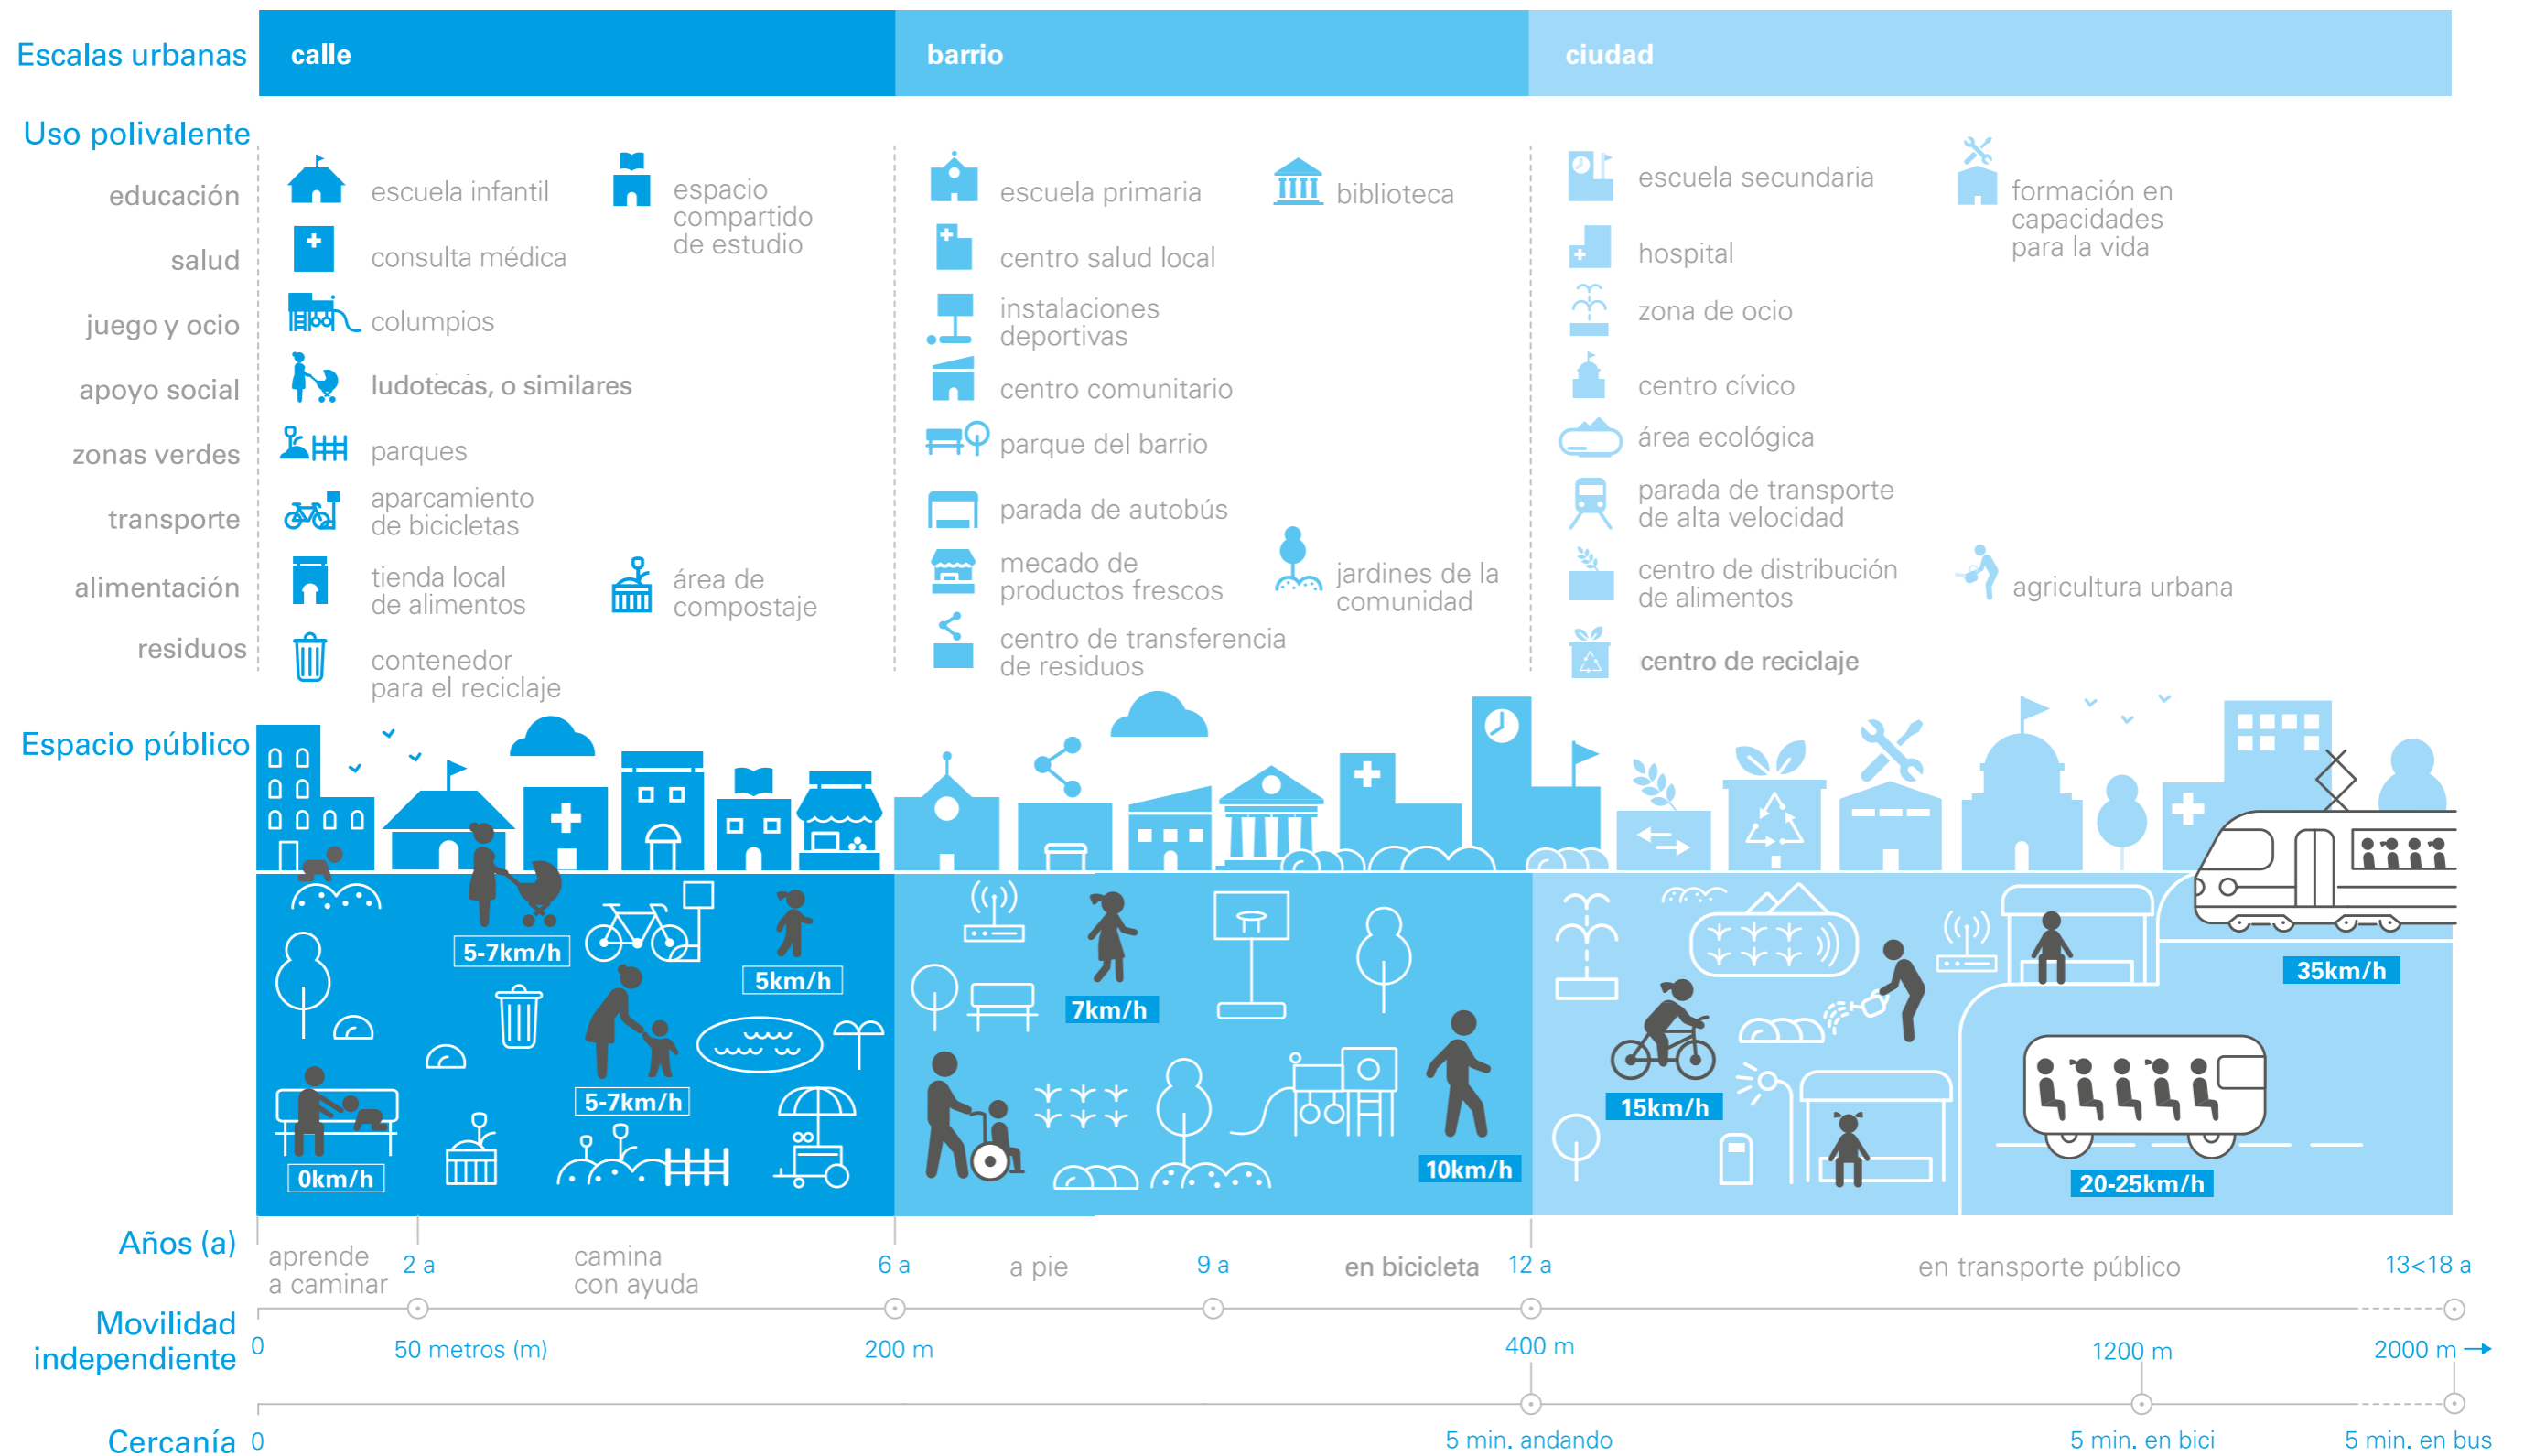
Escalas urbanas

| calle | barrio | ciudad |
|---|---|---|

Uso polivalente

educación
salud
juego y ocio
apoyo social
zonas verdes
transporte
alimentación
residuos

escuela infantil
espacio compartido de estudio
consulta médica
columpios
ludotecas, o similares
parques
aparcamiento de bicicletas
tienda local de alimentos
área de compostaje
contenedor para el reciclaje

escuela primaria
biblioteca
centro salud local
instalaciones deportivas
centro comunitario
parque del barrio
parada de autobús
mecado de productos frescos
jardines de la comunidad
centro de transferencia de residuos

escuela secundaria
formación en capacidades para la vida
hospital
zona de ocio
centro cívico
área ecológica
parada de transporte de alta velocidad
centro de distribución de alimentos
agricultura urbana
centro de reciclaje

Espacio público

5-7km/h
5km/h
5-7km/h
0km/h
7km/h
10km/h
15km/h
35km/h
20-25km/h

Años (a)
aprende a caminar
2 a
camina con ayuda
6 a
a pie
9 a
en bicicleta
12 a
en transporte público
13<18 a

Movilidad independiente
0
50 metros (m)
200 m
400 m
1200 m
2000 m

Cercanía
0
5 min. andando
5 min. en bici
5 min. en bus